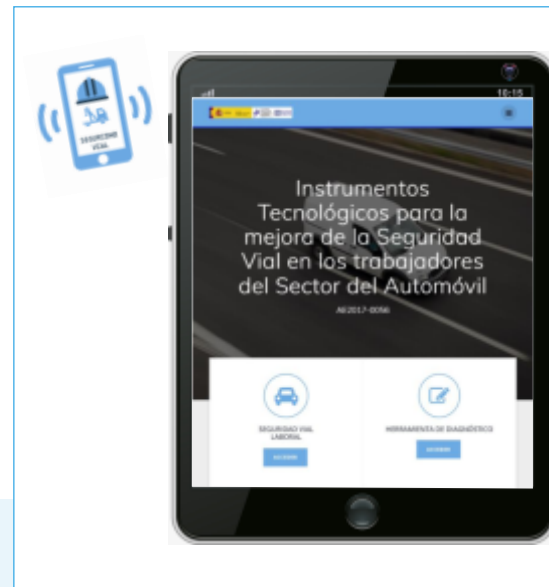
SEGURIDAD VIAL

16:15

Instrumentos Tecnológicos para la mejora de la Seguridad Vial en los trabajadores del Sector del Automóvil

AI/2017-0056

SEGURIDAD VIAL LABORAL

ACCEDER

HERRAMIENTA DE DIAGNÓSTICO

ACCEDER